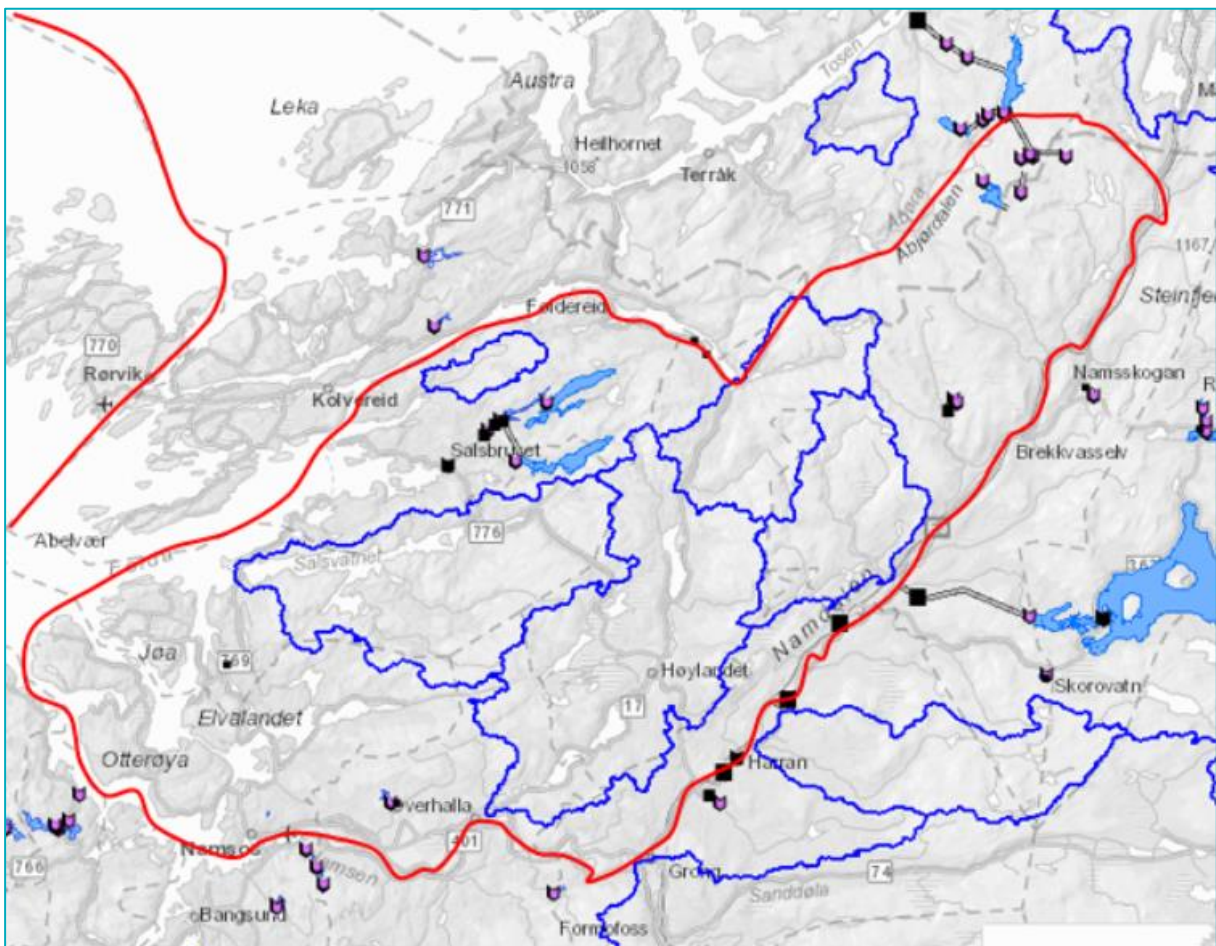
Austra
Leka
Heilhornet
1058
Terråk
Tosen
771
Åbjørdalen
Åbjøra
1167
Steinfj
Foldereid
770
Rørvik
Kolvereid
Namsskogan
Salsbruket
Brekkvasselv
Abelvær
776
Salsvatnet
Jøa
769
Namsen
Høylandet
Skorovatn
Elvalandet
17
Otterøya
Harran
Overhalla
Namsos
401
766
Namsen
Grong
Sanddøla
74
Bangsund
Formofoss